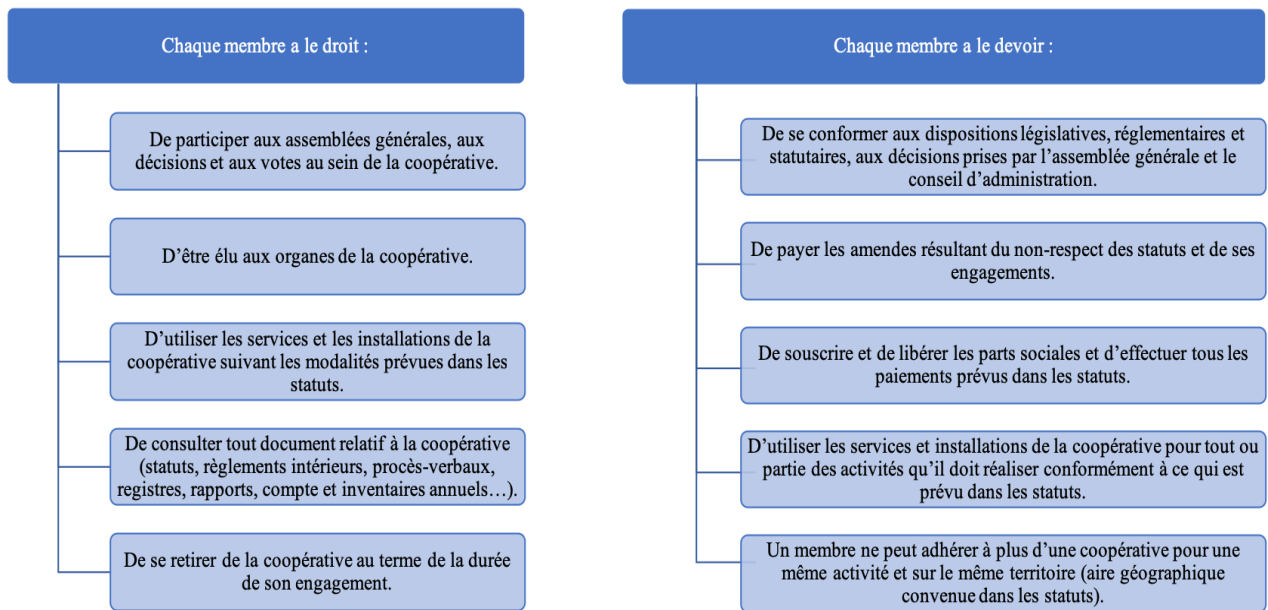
Chaque membre a le droit :

De participer aux assemblées générales, aux décisions et aux votes au sein de la coopérative.

D'être élu aux organes de la coopérative.

D'utiliser les services et les installations de la coopérative suivant les modalités prévues dans les statuts.

De consulter tout document relatif à la coopérative (statuts, règlements intérieurs, procès-verbaux, registres, rapports, compte et inventaires annuels…).

De se retirer de la coopérative au terme de la durée de son engagement.

Chaque membre a le devoir :

De se conformer aux dispositions législatives, réglementaires et statutaires, aux décisions prises par l'assemblée générale et le conseil d'administration.

De payer les amendes résultant du non-respect des statuts et de ses engagements.

De souscrire et de libérer les parts sociales et d'effectuer tous les paiements prévus dans les statuts.

D'utiliser les services et installations de la coopérative pour tout ou partie des activités qu'il doit réaliser conformément à ce qui est prévu dans les statuts.

Un membre ne peut adhérer à plus d'une coopérative pour une même activité et sur le même territoire (aire géographique convenue dans les statuts).